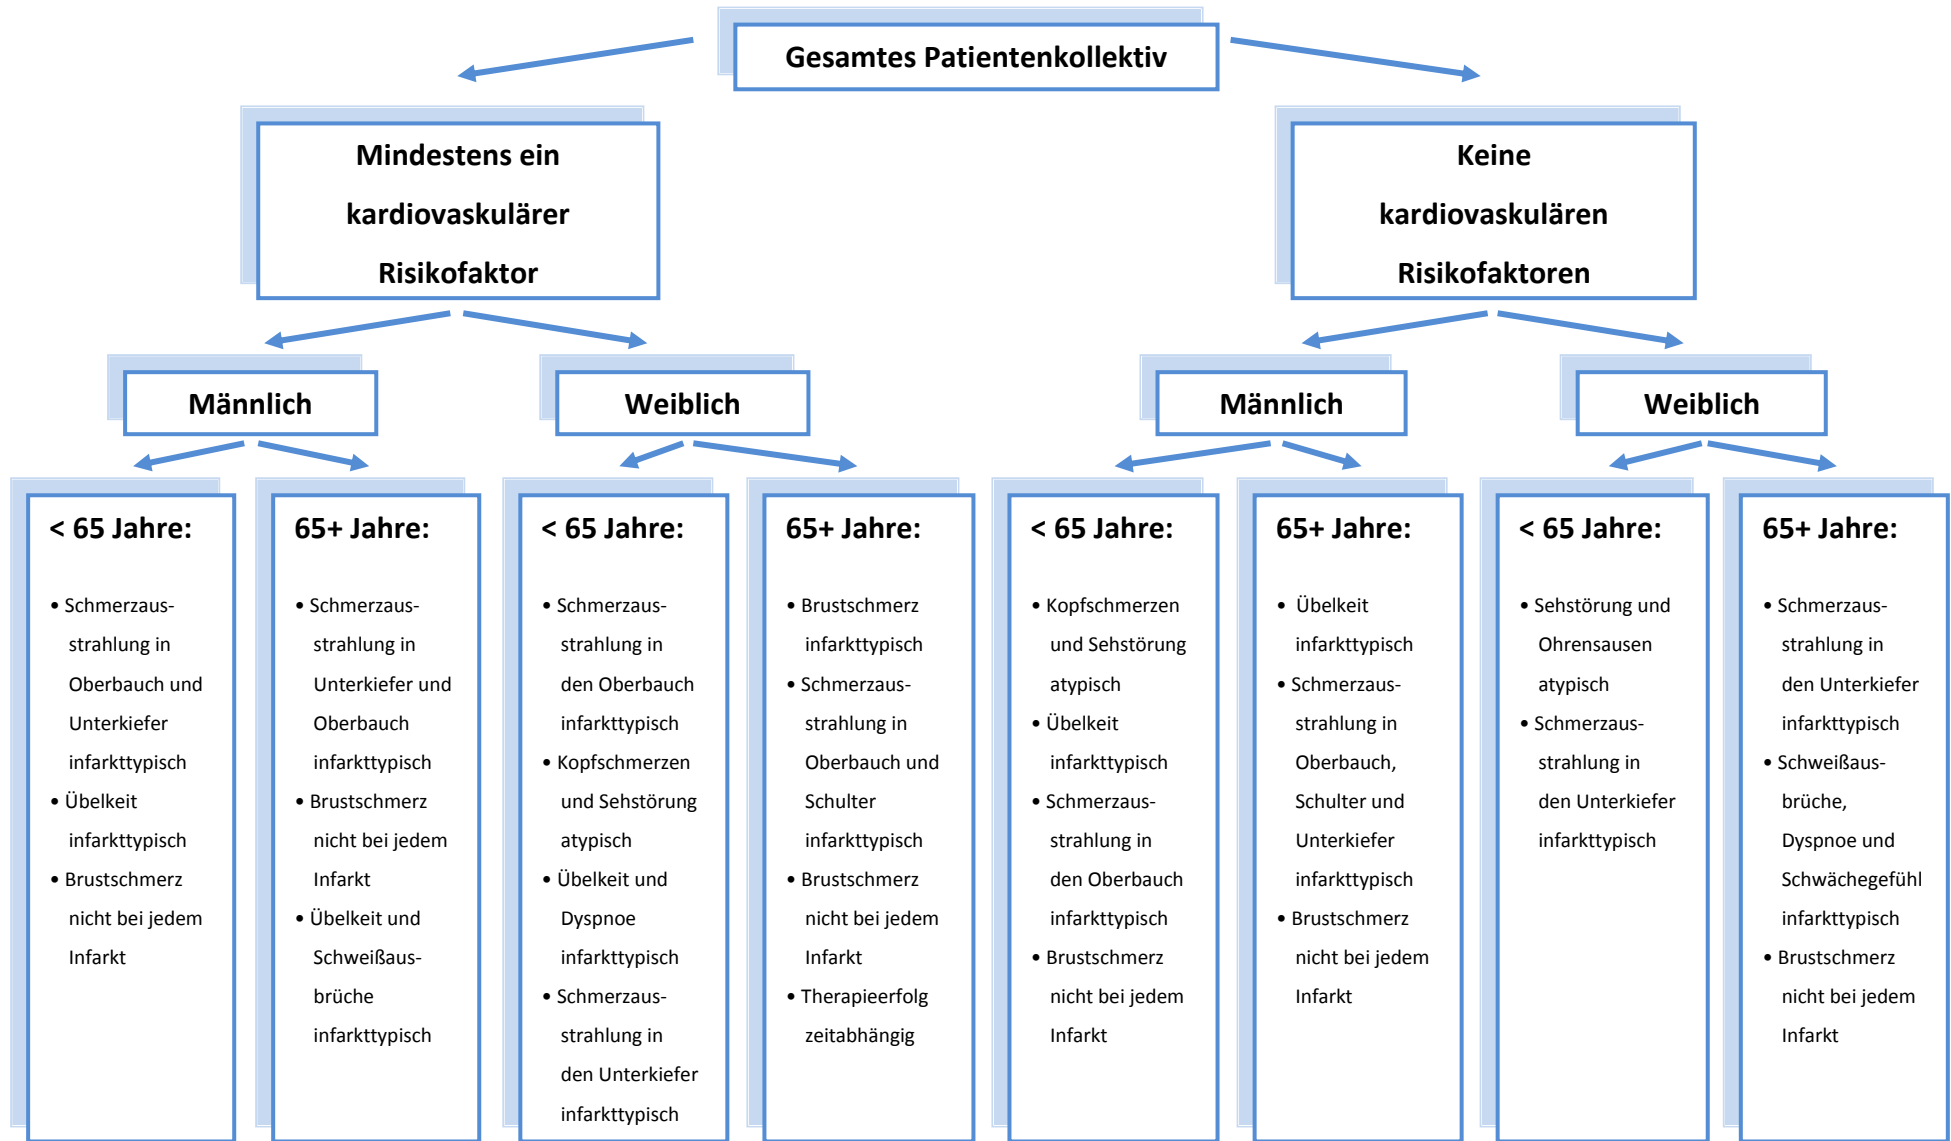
Gesamtes Patientenkollektiv

Mindestens ein kardiovaskulärer Risikofaktor

Keine kardiovaskulären Risikofaktoren

Männlich

Weiblich

Männlich

Weiblich

< 65 Jahre:

- Schmerzausstrahlung in Oberbauch und Unterkiefer infarkttypisch
- Übelkeit infarkttypisch
- Brustschmerz nicht bei jedem Infarkt

65+ Jahre:

- Schmerzausstrahlung in Unterkiefer und Oberbauch infarkttypisch
- Brustschmerz nicht bei jedem Infarkt
- Übelkeit und Schweißausbrüche infarkttypisch

< 65 Jahre:

- Schmerzausstrahlung in den Oberbauch infarkttypisch
- Kopfschmerzen und Sehstörung atypisch
- Übelkeit und Dyspnoe infarkttypisch
- Schmerzausstrahlung in den Unterkiefer infarkttypisch

65+ Jahre:

- Brustschmerz infarkttypisch
- Schmerzausstrahlung in Oberbauch und Schulter infarkttypisch
- Brustschmerz nicht bei jedem Infarkt
- Therapieerfolg zeitabhängig

< 65 Jahre:

- Kopfschmerzen und Sehstörung atypisch
- Übelkeit infarkttypisch
- Schmerzausstrahlung in den Oberbauch infarkttypisch
- Brustschmerz nicht bei jedem Infarkt

65+ Jahre:

- Übelkeit infarkttypisch
- Schmerzausstrahlung in Oberbauch, Schulter und Unterkiefer infarkttypisch
- Brustschmerz nicht bei jedem Infarkt

< 65 Jahre:

- Sehstörung und Ohrensausen atypisch
- Schmerzausstrahlung in den Unterkiefer infarkttypisch

65+ Jahre:

- Schmerzausstrahlung in den Unterkiefer infarkttypisch
- Schweißausbrüche, Dyspnoe und Schwächegefühl infarkttypisch
- Brustschmerz nicht bei jedem Infarkt